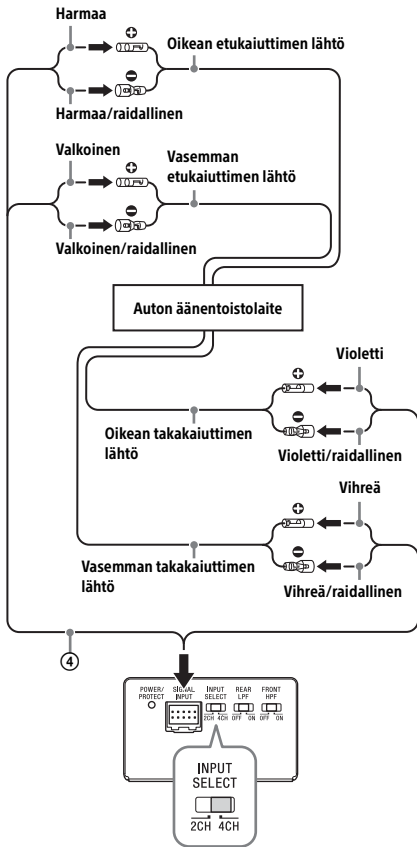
Harmaa

Oikean etukaiuttimen lähtö

Harmaa/raidallinen

Valkoinen

Vasemman etukaiuttimen lähtö

Valkoinen/raidallinen

Auton äänentoistolaite

Violetti

Oikean takakaiuttimen lähtö

Violetti/raidallinen

Vihreä

Vasemman takakaiuttimen lähtö

Vihreä/raidallinen

④

POWER/ PROTECT

SIGNAL INPUT

INPUT SELECT 2CH 4CH

REAR LPF OFF ON

FRONT HPF OFF ON

INPUT SELECT

2CH 4CH